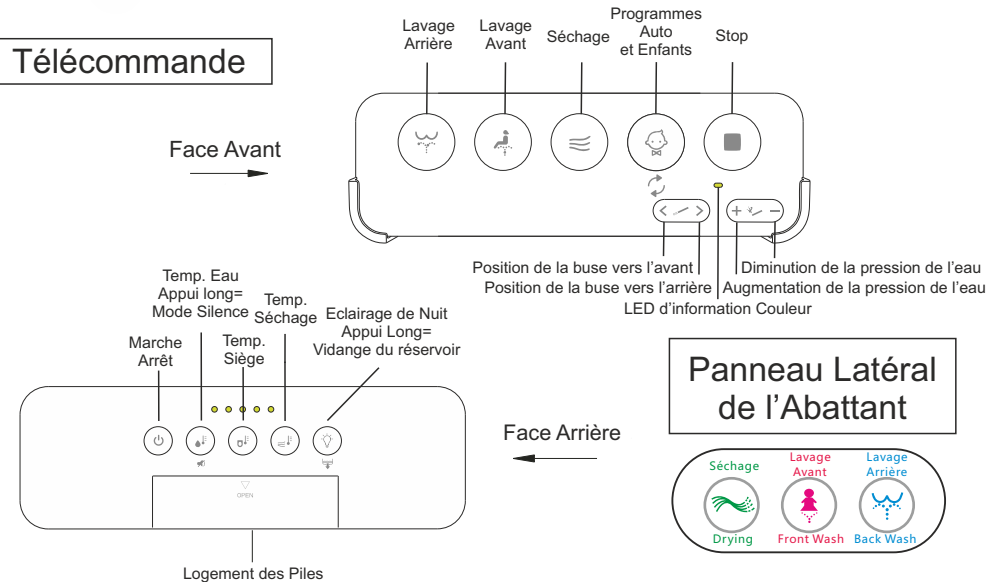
Télécommande

Lavage Arrière

Lavage Avant

Séchage

Programmes Auto et Enfants

Stop

Face Avant

Position de la buse vers l'avant

Position de la buse vers l'arrière

LED d'information Couleur

Diminution de la pression de l'eau

Augmentation de la pression de l'eau

Temp. Eau Appui long= Mode Silence

Temp. Séchage

Eclairage de Nuit Appui Long= Vidange du réservoir

Marche Arrêt

Temp. Siège

OPEN

Logement des Piles

Face Arrière

Panneau Latéral de l'Abattant

Séchage

Lavage Avant

Lavage Arrière

Drying

Front Wash

Back Wash